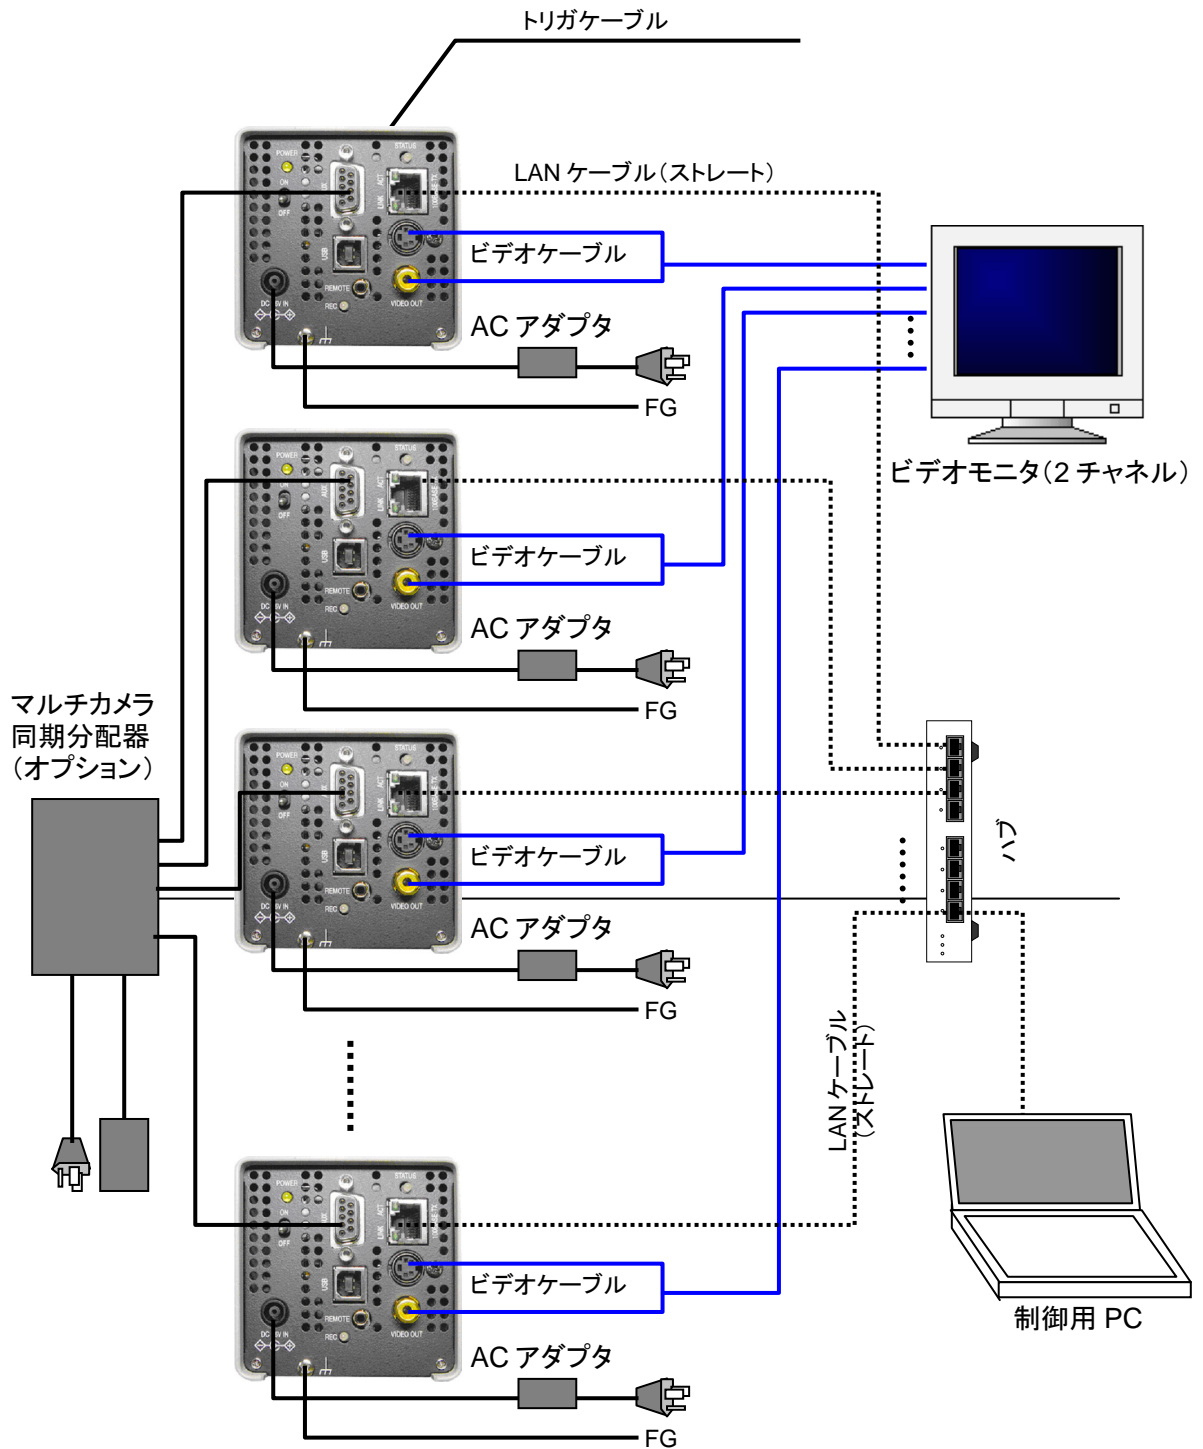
トリガケーブル

LAN ケーブル(ストレート)

ビデオケーブル

AC アダプタ

FG

ビデオモニタ(2 チャネル)

ビデオケーブル

AC アダプタ

FG

マルチカメラ
同期分配器
(オプション)

ビデオケーブル

AC アダプタ

FG

ハブ

LAN ケーブル
(ストレート)

ビデオケーブル

AC アダプタ

FG

制御用 PC